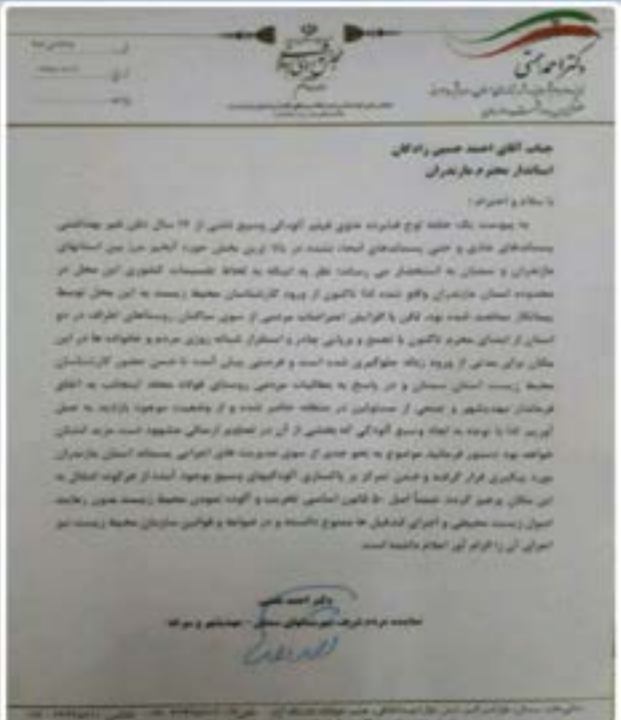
دکتر احمد حمزه
نماینده مردم شریف شهرستانهای جیرفت و عنبرآباد
مجلس شورای اسلامی

تاریخ:
شماره:
پیوست:

جناب آقای احمد حسینی رادکان
استاندار محترم مازندران

با سلام و احترام؛

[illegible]

دکتر احمد حمزه
نماینده مردم شریف شهرستانهای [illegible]

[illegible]